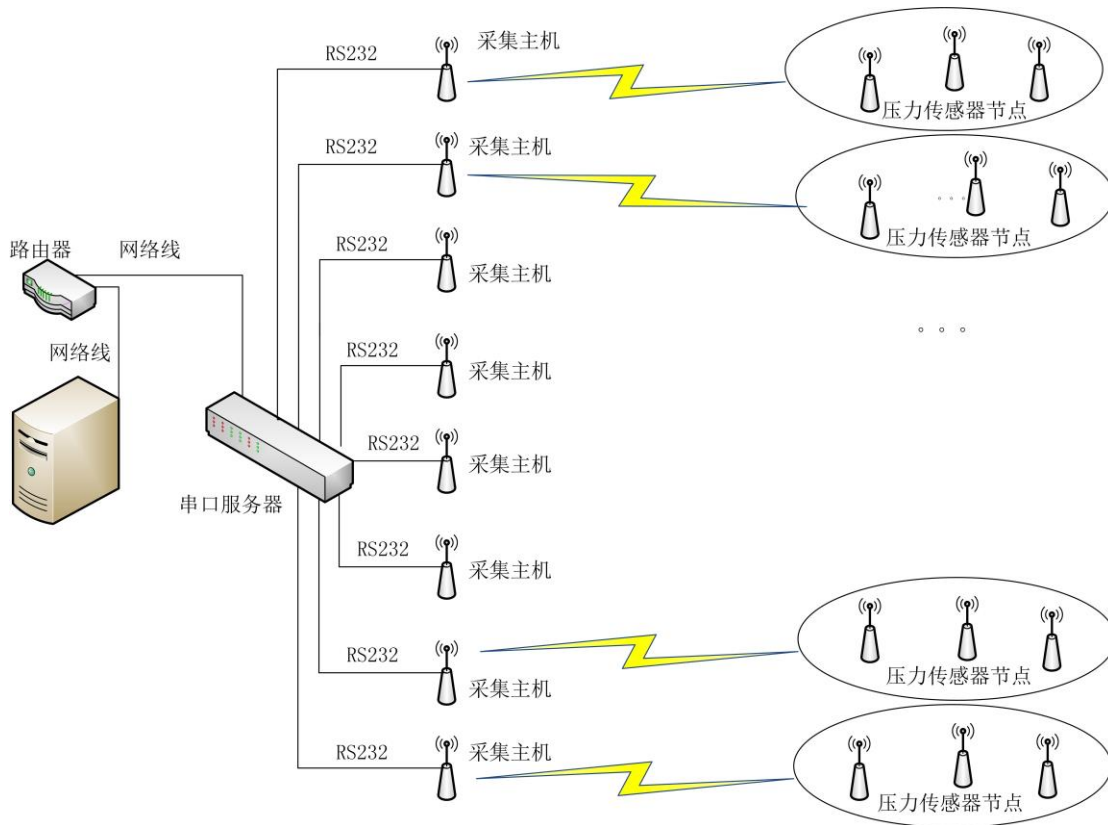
RS232
采集主机
压力传感器节点
RS232
采集主机
。。。
压力传感器节点
路由器
网络线
RS232
采集主机
。。。
网络线
RS232
采集主机
RS232
采集主机
串口服务器
RS232
采集主机
RS232
采集主机
压力传感器节点
RS232
采集主机
压力传感器节点